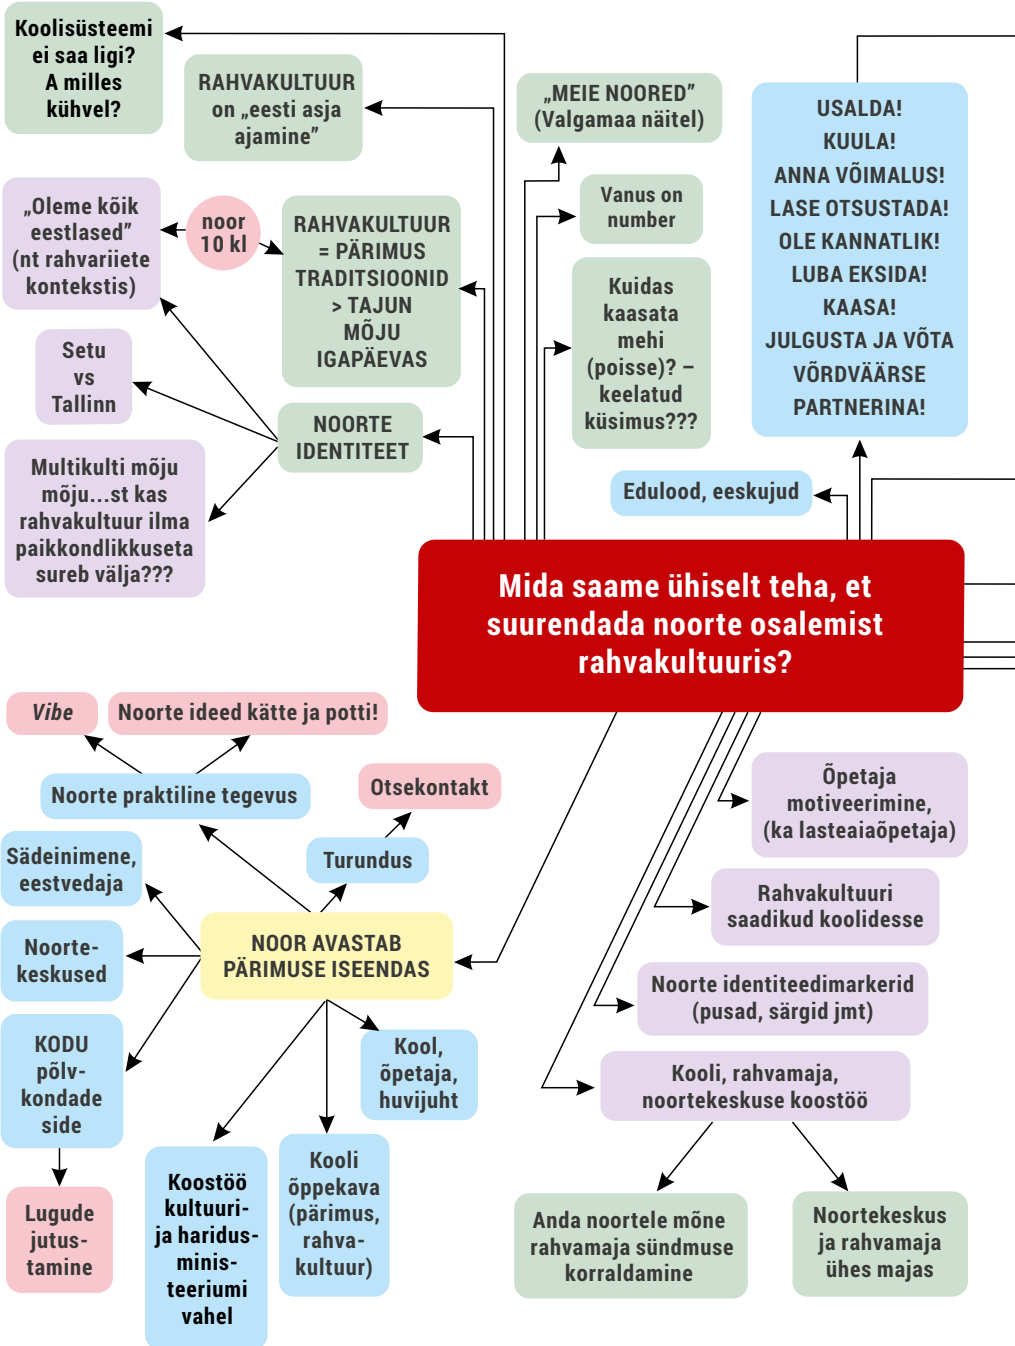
Koolisüsteemi ei saa ligi? A milles kühvel?

RAHVAKULTUUR on „eesti asja ajamine”

„MEIE NOORED” (Valgamaa näitel)

USALDA!
KUULA!
ANNA VÕIMALUS!
LASE OTSUSTADA!
OLE KANNATLIK!
LUBA EKSIDA!
KAASA!
JULGUSTA JA VÕTA VÕRDVÄÄRSE PARTNERINA!

„Oleme kõik eestlased” (nt rahvariiete kontekstis)

noor 10 kl

RAHVAKULTUUR = PÄRIMUS TRADITSIOONID > TAJUN MÕJU IGAPÄEVAS

Vanus on number

Kuidas kaasata mehi (poisse)? – keelatud küsimus???

Setu vs Tallinn

NOORTE IDENTITEET

Multikulti mõju mõju...st kas rahvakultuur ilma paikkondlikkuseta sureb välja???

Edulood, eeskujud

Mida saame ühiselt teha, et suurendada noorte osalemist rahvakultuuris?

Vibe

Noorte ideed kätte ja potti!

Noorte praktiline tegevus

Otsekontakt

Õpetaja motiveerimine, (ka lasteaiaõpetaja)

Sädeinimene, eestvedaja

Turundus

Rahvakultuuri saadikud koolidesse

Noorte-keskused

NOOR AVASTAB PÄRIMUSE ISEENDAS

Noorte identiteedimarkerid (pusad, särgid jmt)

KODU põlv-kondade side

Kool, õpetaja, huvijuht

Kooli, rahvamaja, noortekeskuse koostöö

Lugude jutus-tamine

Koostöö kultuuri- ja haridus-minis-teeriumi vahel

Kooli õppekava (pärimus, rahva-kultuur)

Anda noortele mõne rahvamaja sündmuse korraldamine

Noortekeskus ja rahvamaja ühes majas